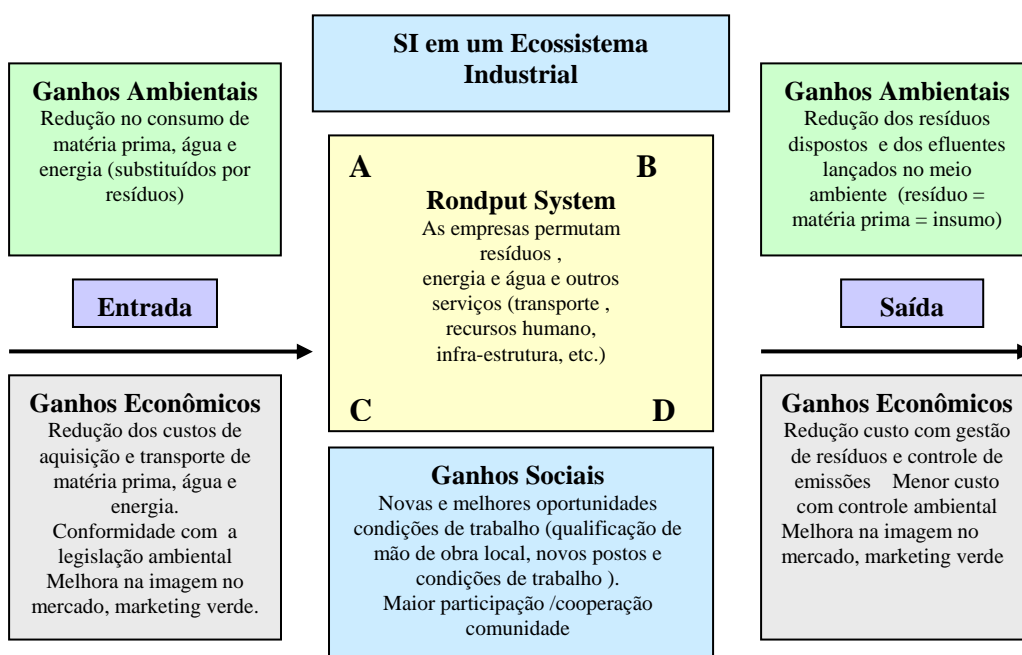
SI em um Ecossistema Industrial

Ganhos Ambientais
Redução no consumo de matéria prima, água e energia (substituídos por resíduos)

Entrada

Ganhos Econômicos
Redução dos custos de aquisição e transporte de matéria prima, água e energia.
Conformidade com a legislação ambiental
Melhora na imagem no mercado, marketing verde.

A

B

Rondput System
As empresas permutam resíduos ,
energia e água e outros serviços (transporte , recursos humano, infra-estrutura, etc.)

C

D

Ganhos Sociais
Novas e melhores oportunidades condições de trabalho (qualificação de mão de obra local, novos postos e condições de trabalho ).
Maior participação /cooperação comunidade

Ganhos Ambientais
Redução dos resíduos dispostos e dos efluentes lançados no meio ambiente (resíduo = matéria prima = insumo)

Saída

Ganhos Econômicos
Redução custo com gestão de resíduos e controle de emissões Menor custo com controle ambiental
Melhora na imagem no mercado, marketing verde